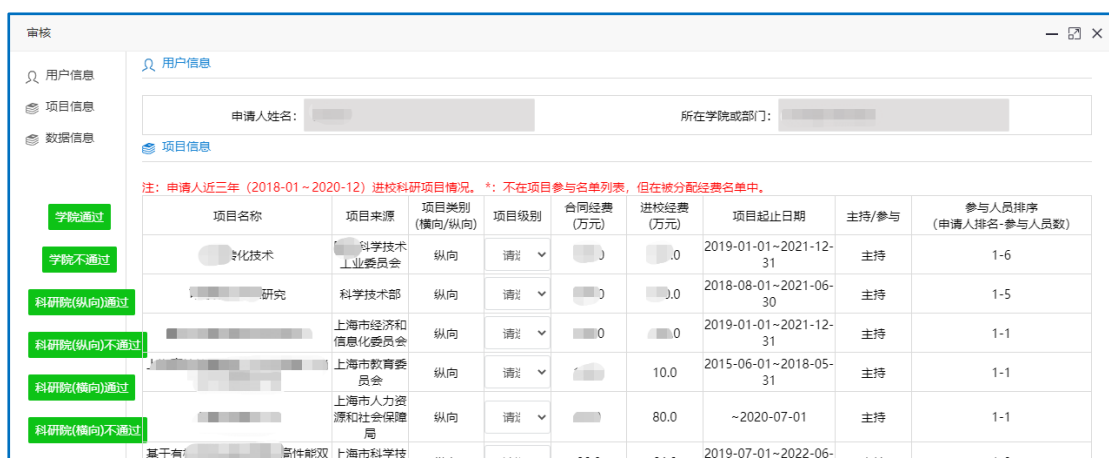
审核

用户信息
项目信息
数据信息

学院通过
学院不通过
科研院(纵向)通过
科研院(纵向)不通过
科研院(横向)通过
科研院(横向)不通过

用户信息

申请人姓名: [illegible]
所在学院或部门: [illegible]

项目信息

注：申请人近三年（2018-01～2020-12）进校科研项目情况。 *：不在项目参与名单列表，但在被分配经费名单中。

| 项目名称 | 项目来源 | 项目类别(横向/纵向) | 项目级别 | 合同经费(万元) | 进校经费(万元) | 项目起止日期 | 主持/参与 | 参与人员排序(申请人排名-参与人员数) |
|---|---|---|---|---|---|---|---|---|
| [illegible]化技术 | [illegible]科学技术工业委员会 | 纵向 | 请选 | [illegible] | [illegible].0 | 2019-01-01～2021-12-31 | 主持 | 1-6 |
| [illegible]研究 | 科学技术部 | 纵向 | 请选 | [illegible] | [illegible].0 | 2018-08-01～2021-06-30 | 主持 | 1-5 |
| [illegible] | 上海市经济和信息化委员会 | 纵向 | 请选 | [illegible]0 | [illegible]0 | 2019-01-01～2021-12-31 | 主持 | 1-1 |
| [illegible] | 上海市教育委员会 | 纵向 | 请选 | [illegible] | 10.0 | 2015-06-01～2018-05-31 | 主持 | 1-1 |
| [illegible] | 上海市人力资源和社会保障局 | 纵向 | 请选 | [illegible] | 80.0 | ～2020-07-01 | 主持 | 1-1 |
| 基于有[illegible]属性部双 | 上海市科学技 | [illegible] | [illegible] | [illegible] | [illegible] | 2019-07-01～2022-06- | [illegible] | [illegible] |